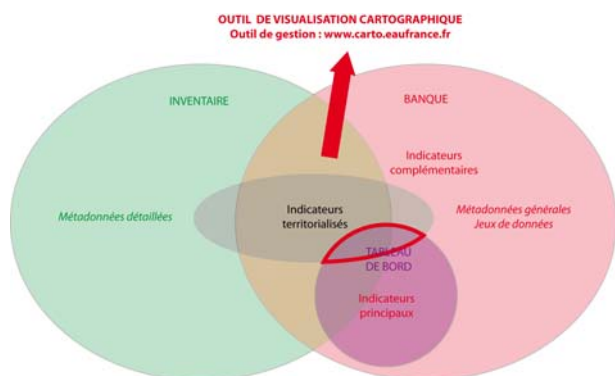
OUTIL DE VISUALISATION CARTOGRAPHIQUE
Outil de gestion : www.carto.eaufrance.fr

INVENTAIRE

BANQUE

Indicateurs complémentaires

Métadonnées détaillées

Indicateurs territorialisés

Métadonnées générales
Jeux de données

TABLEAU DE BORD

Indicateurs principaux